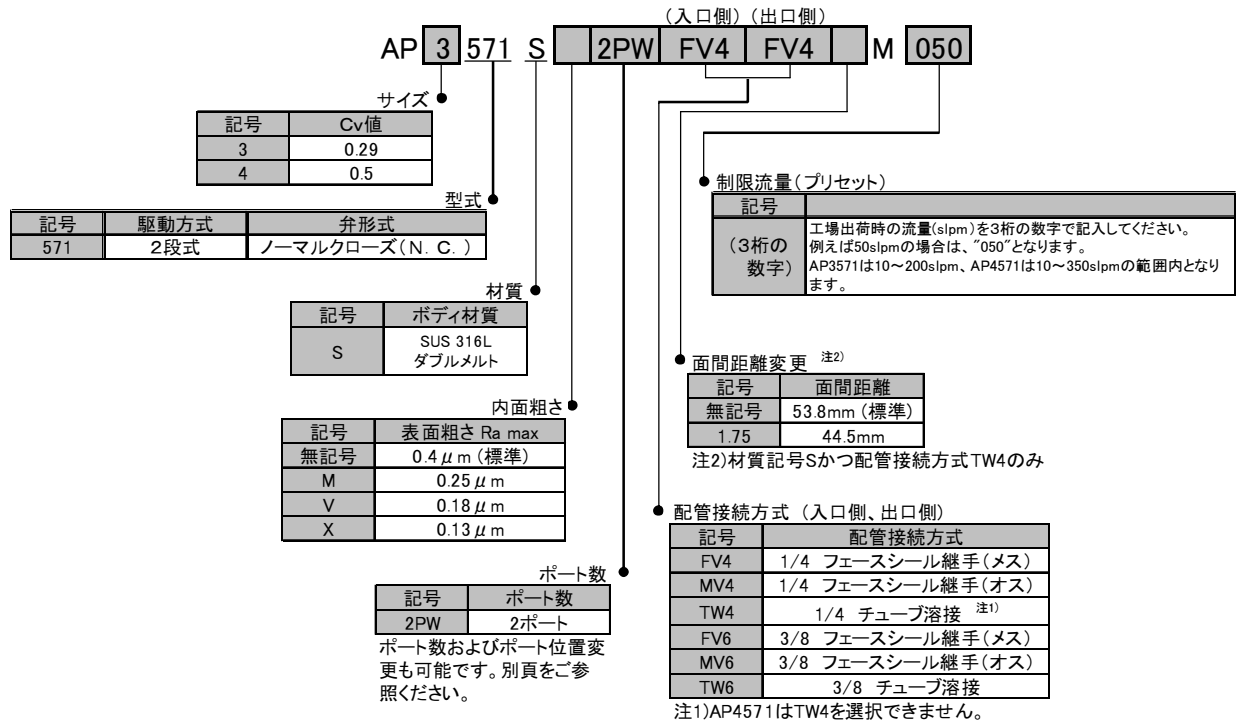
（入口側）（出口側）
AP 3 571 S 2PW FV4 FV4 M 050

サイズ

| 記号 | Cv値 |
|---|---|
| 3 | 0.29 |
| 4 | 0.5 |

型式

| 記号 | 駆動方式 | 弁形式 |
|---|---|---|
| 571 | 2段式 | ノーマルクローズ（N. C.） |

材質

| 記号 | ボディ材質 |
|---|---|
| S | SUS 316L ダブルメルト |

内面粗さ

| 記号 | 表面粗さ Ra max |
|---|---|
| 無記号 | 0.4$\mu$m（標準） |
| M | 0.25$\mu$m |
| V | 0.18$\mu$m |
| X | 0.13$\mu$m |

ポート数

| 記号 | ポート数 |
|---|---|
| 2PW | 2ポート |

ポート数およびポート位置変更も可能です。別頁をご参照ください。

制限流量（プリセット）

| 記号 | |
|---|---|
| （3桁の数字） | 工場出荷時の流量(slpm)を3桁の数字で記入してください。例えば50slpmの場合は、"050"となります。AP3571は10～200slpm、AP4571は10～350slpmの範囲内となります。 |

面間距離変更 注2)

| 記号 | 面間距離 |
|---|---|
| 無記号 | 53.8mm（標準） |
| 1.75 | 44.5mm |

注2)材質記号Sかつ配管接続方式TW4のみ

配管接続方式（入口側、出口側）

| 記号 | 配管接続方式 |
|---|---|
| FV4 | 1/4 フェースシール継手（メス） |
| MV4 | 1/4 フェースシール継手（オス） |
| TW4 | 1/4 チューブ溶接 注1) |
| FV6 | 3/8 フェースシール継手（メス） |
| MV6 | 3/8 フェースシール継手（オス） |
| TW6 | 3/8 チューブ溶接 |

注1)AP4571はTW4を選択できません。